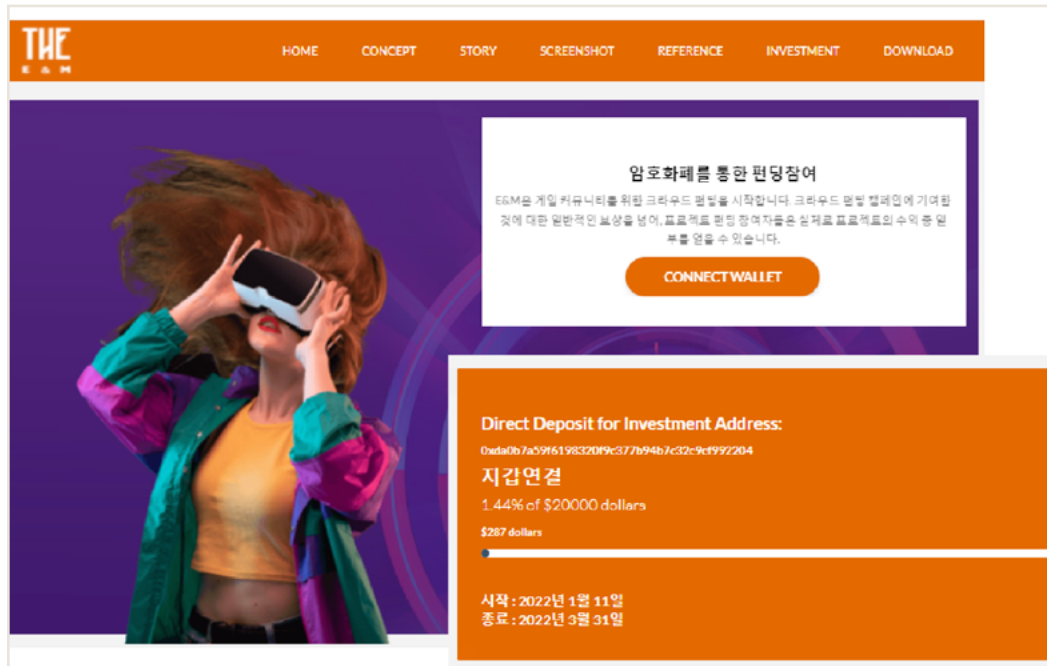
THE
E & M

HOME CONCEPT STORY SCREENSHOT REFERENCE INVESTMENT DOWNLOAD

암호화폐를 통한 펀딩참여

E&M은 게임 커뮤니티를 위한 크라우드 펀딩을 시작합니다. 크라우드 펀딩 캠페인에 기여한 것에 대한 일반적인 보상을 넘어, 프로젝트 펀딩 참여자들은 실제로 프로젝트의 수익 중 일부를 얻을 수 있습니다.

CONNECT WALLET

Direct Deposit for Investment Address:

0xda0b7a59f6198320f9c377b94b7c32c9cf992204

지갑연결

1.44% of $20000 dollars

$287 dollars

시작 : 2022년 1월 11일
종료 : 2022년 3월 31일